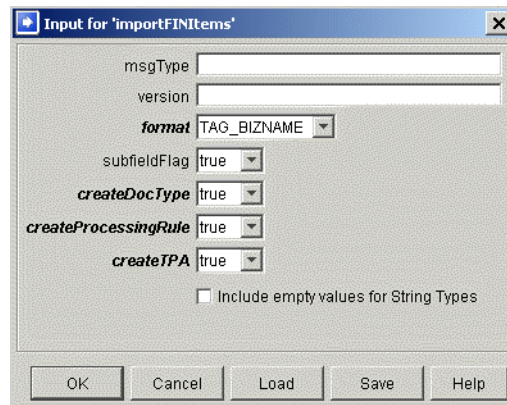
Input for 'importFINItems'

msgType

version

*format* TAG_BIZNAME

subfieldFlag true

*createDocType* true

*createProcessingRule* true

*createTPA* true

Include empty values for String Types

OK Cancel Load Save Help